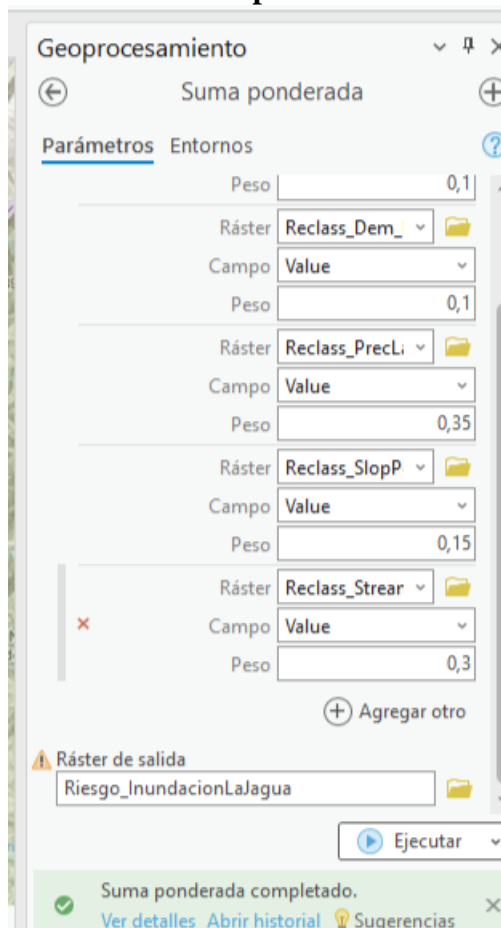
Geoprocesamiento

Suma ponderada

Parámetros Entornos

Peso 0,1

Ráster Reclass_Dem_

Campo Value

Peso 0,1

Ráster Reclass_PrecLi

Campo Value

Peso 0,35

Ráster Reclass_SlopP

Campo Value

Peso 0,15

Ráster Reclass_Strear

Campo Value

Peso 0,3

Agregar otro

Ráster de salida

Riesgo_InundacionLaJagua

Ejecutar

Suma ponderada completado.

Ver detalles Abrir historial Sugerencias